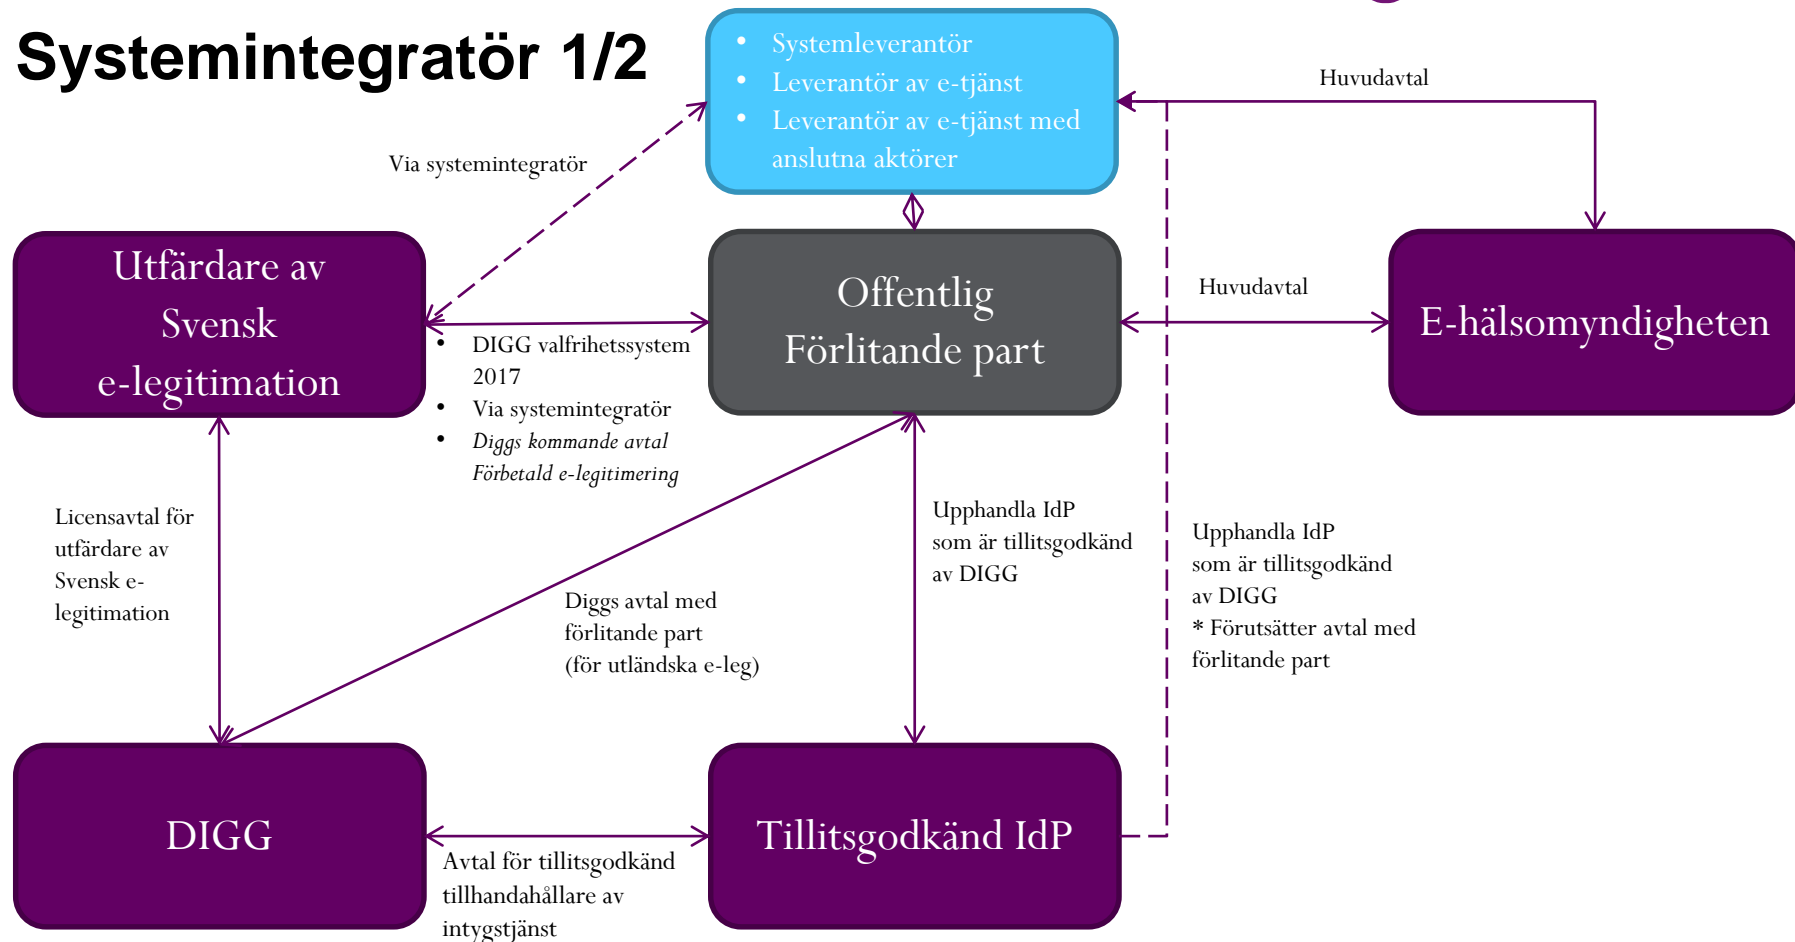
Systemintegratör 1/2

- Systemleverantör
- Leverantör av e-tjänst
- Leverantör av e-tjänst med anslutna aktörer

Huvudavtal

Via systemintegratör

Utfärdare av Svensk e-legitimation

Offentlig Förlitande part

Huvudavtal

E-hälsomyndigheten

- DIGG valfrihetssystem 2017
- Via systemintegratör
- *Diggs kommande avtal Förbetald e-legitimering*

Licensavtal för utfärdare av Svensk e-legitimation

Upphandla IdP som är tillitsgodkänd av DIGG

Upphandla IdP som är tillitsgodkänd av DIGG
* Förutsätter avtal med förlitande part

Diggs avtal med förlitande part (för utländska e-leg)

DIGG

Tillitsgodkänd IdP

Avtal för tillitsgodkänd tillhandahållare av intygstjänst